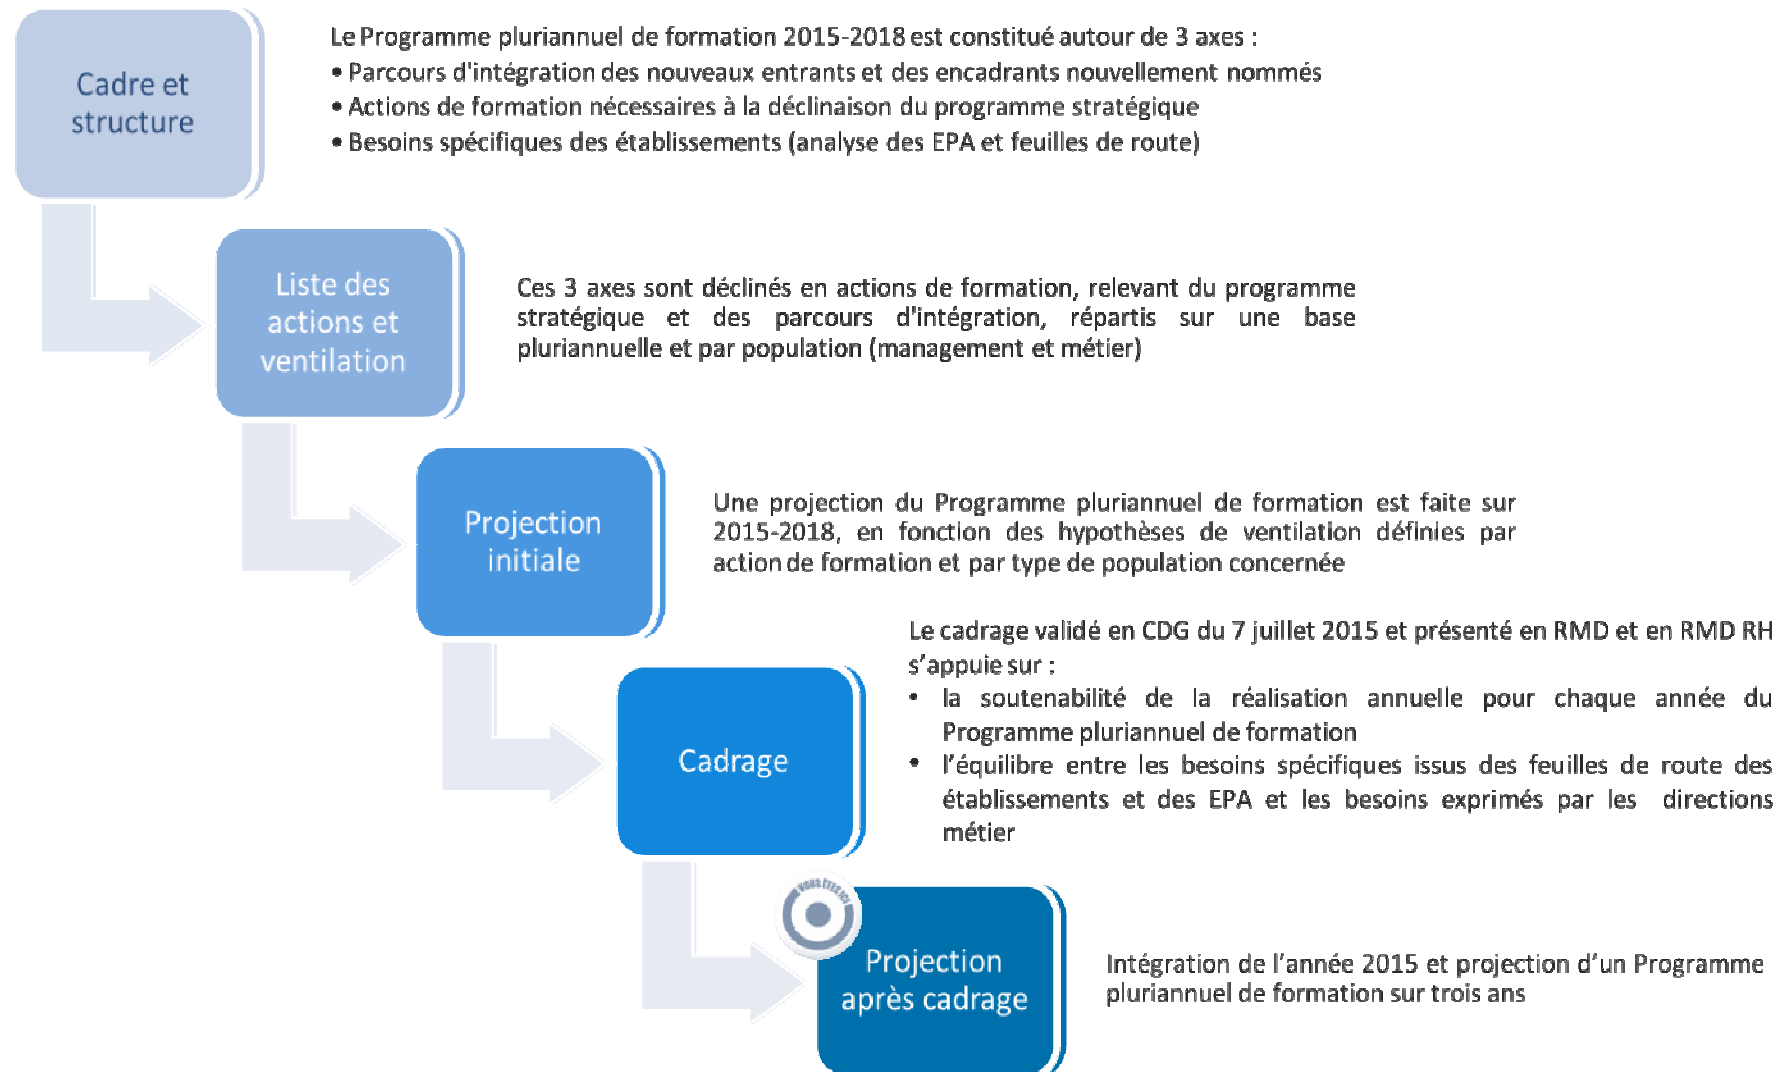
Cadre et structure

Le Programme pluriannuel de formation 2015-2018 est constitué autour de 3 axes :
• Parcours d'intégration des nouveaux entrants et des encadrants nouvellement nommés
• Actions de formation nécessaires à la déclinaison du programme stratégique
• Besoins spécifiques des établissements (analyse des EPA et feuilles de route)

Liste des actions et ventilation

Ces 3 axes sont déclinés en actions de formation, relevant du programme stratégique et des parcours d'intégration, répartis sur une base pluriannuelle et par population (management et métier)

Projection initiale

Une projection du Programme pluriannuel de formation est faite sur 2015-2018, en fonction des hypothèses de ventilation définies par action de formation et par type de population concernée

Cadrage

Le cadrage validé en CDG du 7 juillet 2015 et présenté en RMD et en RMD RH s'appuie sur :
• la soutenabilité de la réalisation annuelle pour chaque année du Programme pluriannuel de formation
• l'équilibre entre les besoins spécifiques issus des feuilles de route des établissements et des EPA et les besoins exprimés par les directions métier

VOUS ÊTES ICI

Projection après cadrage

Intégration de l'année 2015 et projection d'un Programme pluriannuel de formation sur trois ans